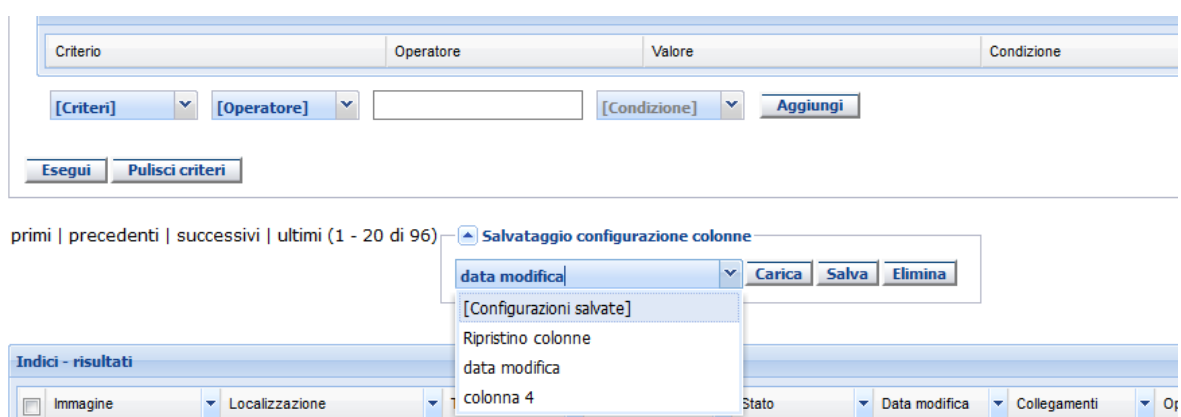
| Criterio | Operatore | Valore | Condizione |
|---|---|---|---|

[Criteri] [Operatore] [Condizione] Aggiungi

Esegui Pulisci criteri

primi | precedenti | successivi | ultimi (1 - 20 di 96)

Salvataggio configurazione colonne

data modifica Carica Salva Elimina

[Configurazioni salvate]
Ripristino colonne
data modifica
colonna 4

Indici - risultati

Immagine Localizzazione T Stato Data modifica Collegamenti Op